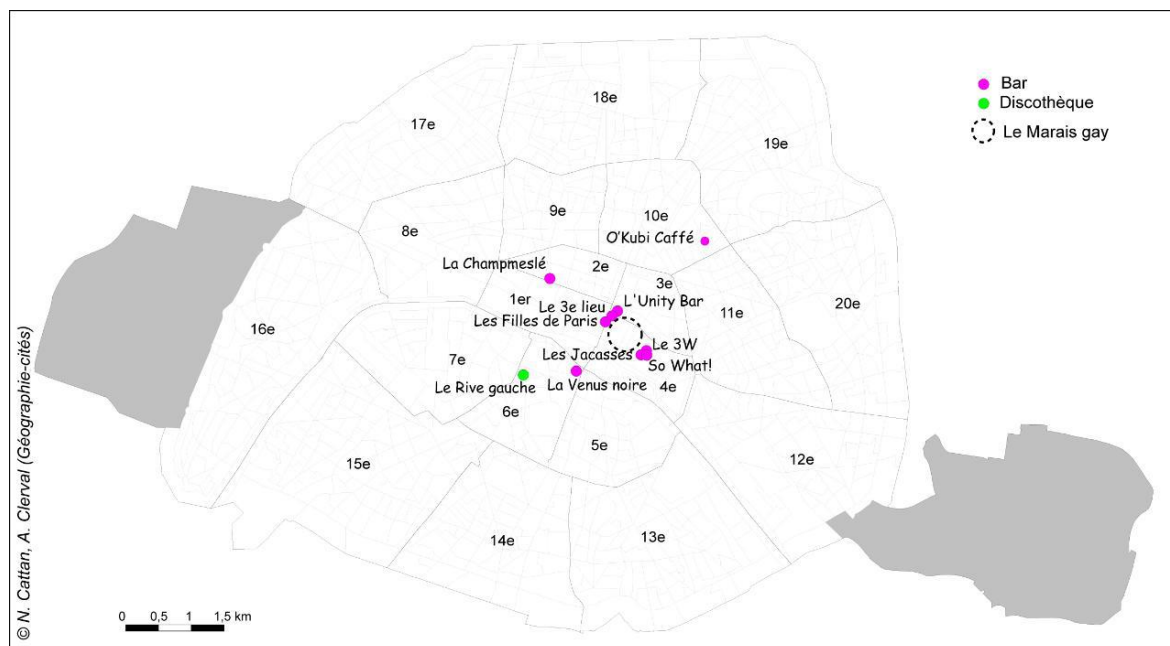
Bar
Discothèque
Le Marais gay

18e
17e
19e
9e
10e
8e
O'Kubi Caffé
La Champmeslé
2e
3e
1er
Le 3e lieu
L'Unity Bar
11e
20e
16e
Les Filles de Paris
Le 3W
7e
Les Jacasses
So What!
Le Rive gauche
La Venus noire
4e
6e
5e
15e
12e
14e
13e

0 0,5 1 1,5 km

© N. Cattan, A. Clerval (Géographie-cités)